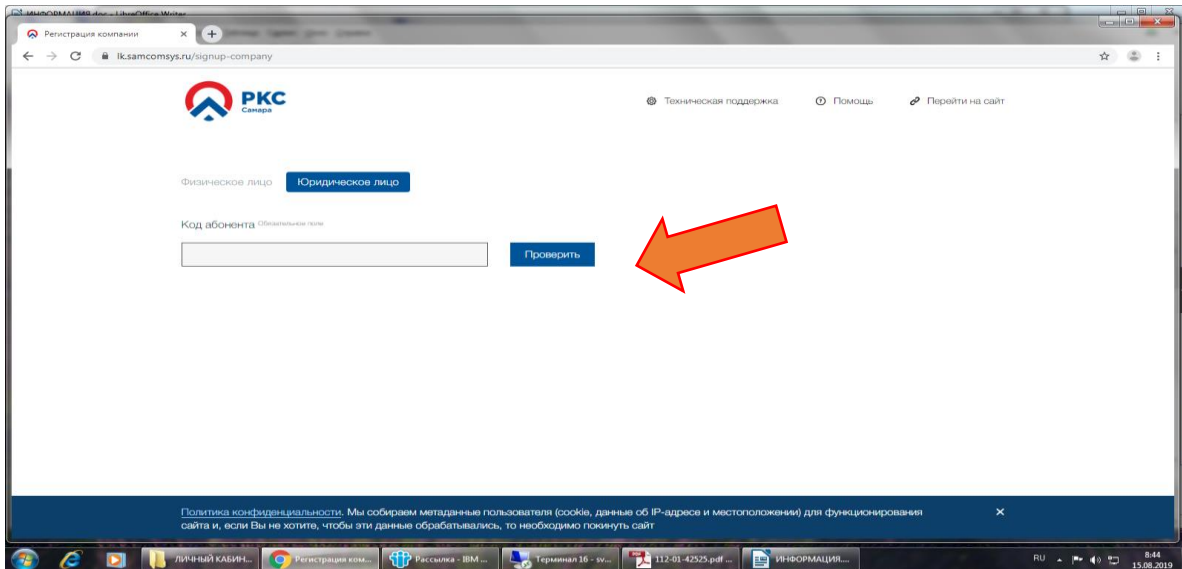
ИНФОРМАЦИЯ.doc - LibreOffice Writer

Регистрация компании ×

lk.samcomsys.ru/signup-company

РКС Самара

Техническая поддержка Помощь Перейти на сайт

Физическое лицо Юридическое лицо

Код абонента Обязательное поле

Проверить

Политика конфиденциальности. Мы собираем метаданные пользователя (cookie, данные об IP-адресе и местоположении) для функционирования сайта и, если Вы не хотите, чтобы эти данные обрабатывались, то необходимо покинуть сайт ×

ЛИЧНЫЙ КАБИН... Регистрация ком... Рассылка - IBM ... Терминал 16 - sv... 112-01-42525.pdf ... ИНФОРМАЦИЯ...

RU 8:44 15.08.2019